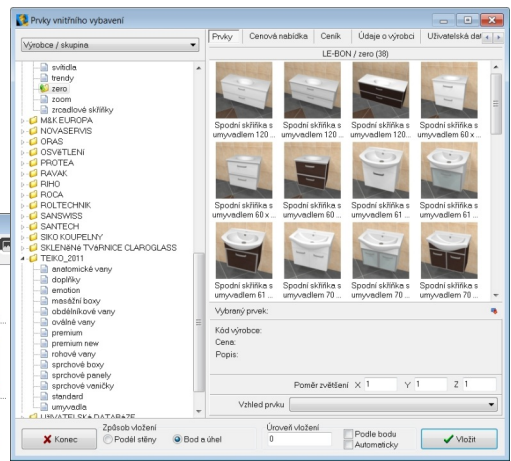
Prvky vnitřního vybavení

Výrobce / skupina

svítidla
trendy
zero
zoom
zrcadlové skříňky
M&K EUROPA
NOVASERVIS
ORAS
OSVĚTLENÍ
PROTEA
RAVAK
RIHO
ROCA
ROLTECHNIK
SANSWISS
SANTECH
SIKO KOUPELNY
SKLENĚNÉ TVÁRNICE CLAROGLASS
TEIKO_2011
anatomické vany
doplňky
emotion
masážní boxy
obdélníkové vany
oválné vany
premium
premium new
rohové vany
sprchové boxy
sprchové panely
sprchové vaničky
standard
umyvadla
UŽIVATELSKÁ DATABÁZE

Prvky | Cenová nabídka | Ceník | Údaje o výrobci | Uživatelská dat

LE-BON / zero (38)

Spodní skříňka s umyvadlem 120 ...
Spodní skříňka s umyvadlem 120 ...
Spodní skříňka s umyvadlem 120 ...
Spodní skříňka s umyvadlem 60 x ...
Spodní skříňka s umyvadlem 60 x ...
Spodní skříňka s umyvadlem 60 ...
Spodní skříňka s umyvadlem 61 ...
Spodní skříňka s umyvadlem 61 ...
Spodní skříňka s umyvadlem 61 ...
Spodní skříňka s umyvadlem 70 ...
Spodní skříňka s umyvadlem 70 ...
Spodní skříňka s umyvadlem 70 ...

Vybraný prvek:
Kód výrobce:
Cena:
Popis:

Poměr zvětšení X 1 Y 1 Z 1

Vzhled prvku

Konec
Způsob vložení
Podél stěny
Bod a úhel
Úroveň vložení
0
Podle bodu
Automaticky
Vložit